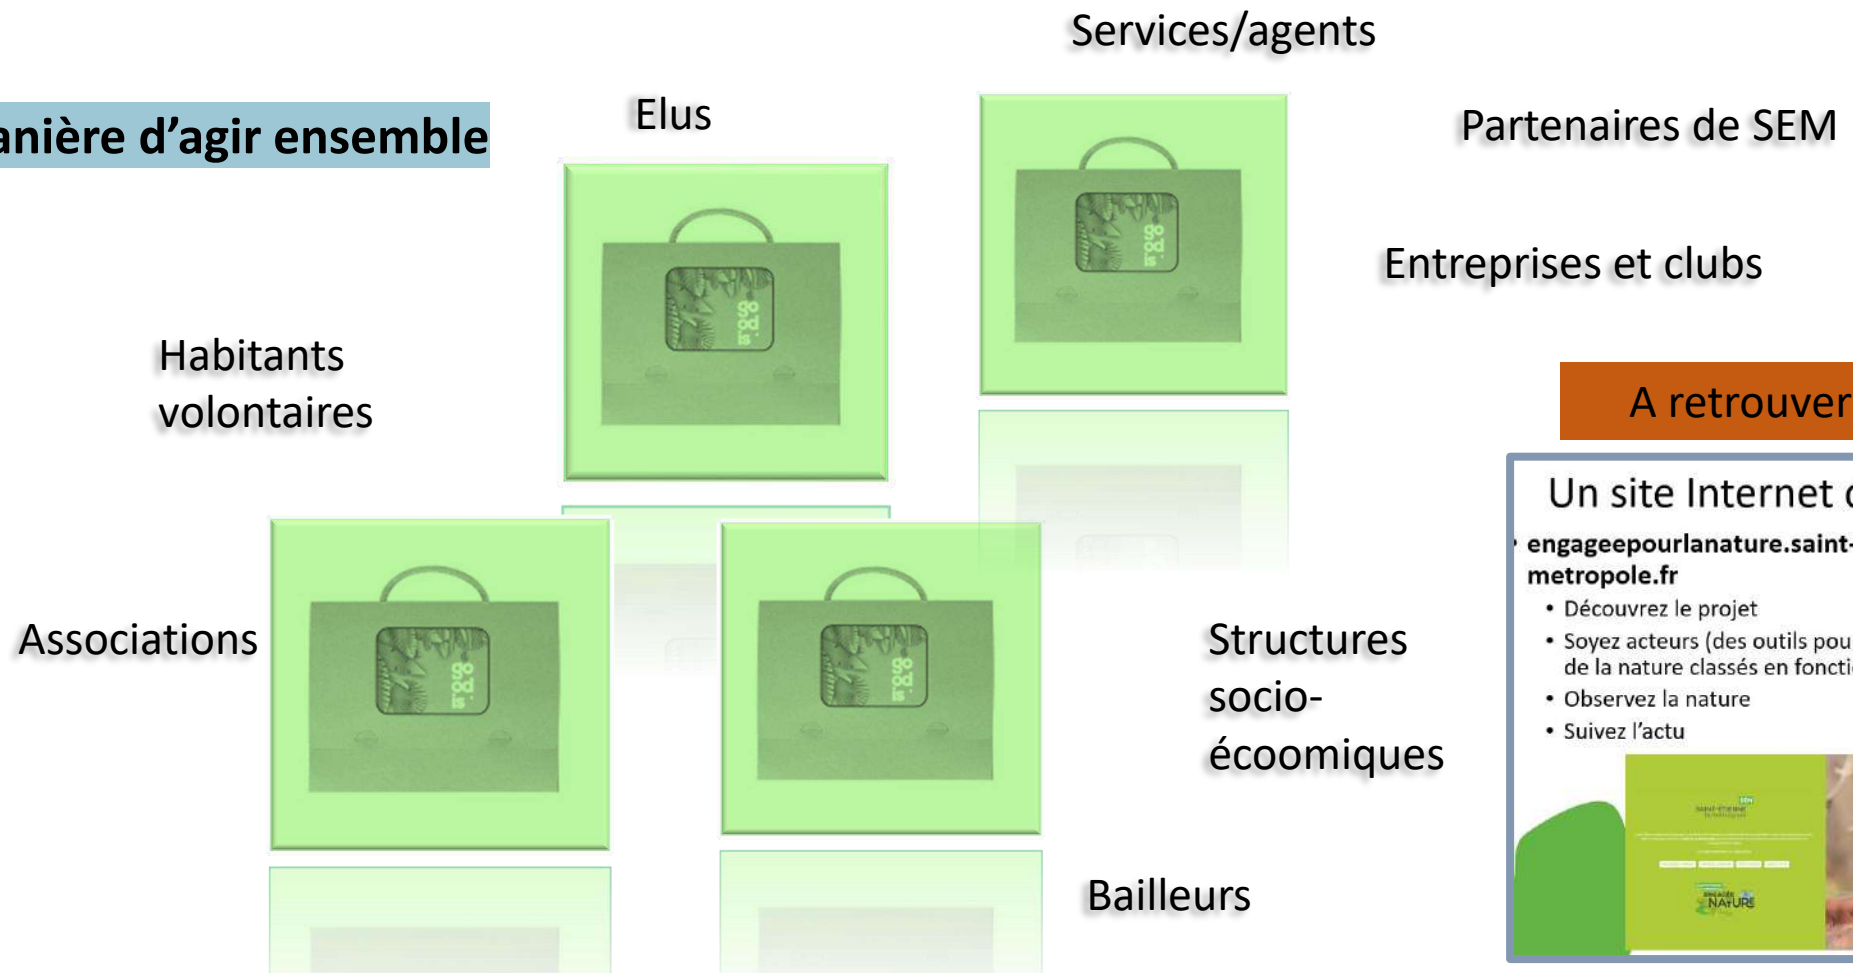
anière d'agir ensemble

Elus

Services/agents

Partenaires de SEM

Entreprises et clubs

Habitants volontaires

A retrouver

Un site Internet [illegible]

engageepourlanature.saint-metropole.fr

- Découvrez le projet
- Soyez acteurs (des outils pou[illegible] de la nature classés en foncti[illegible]
- Observez la nature
- Suivez l'actu

Associations

Structures socio-écoomiques

Bailleurs

NATURE